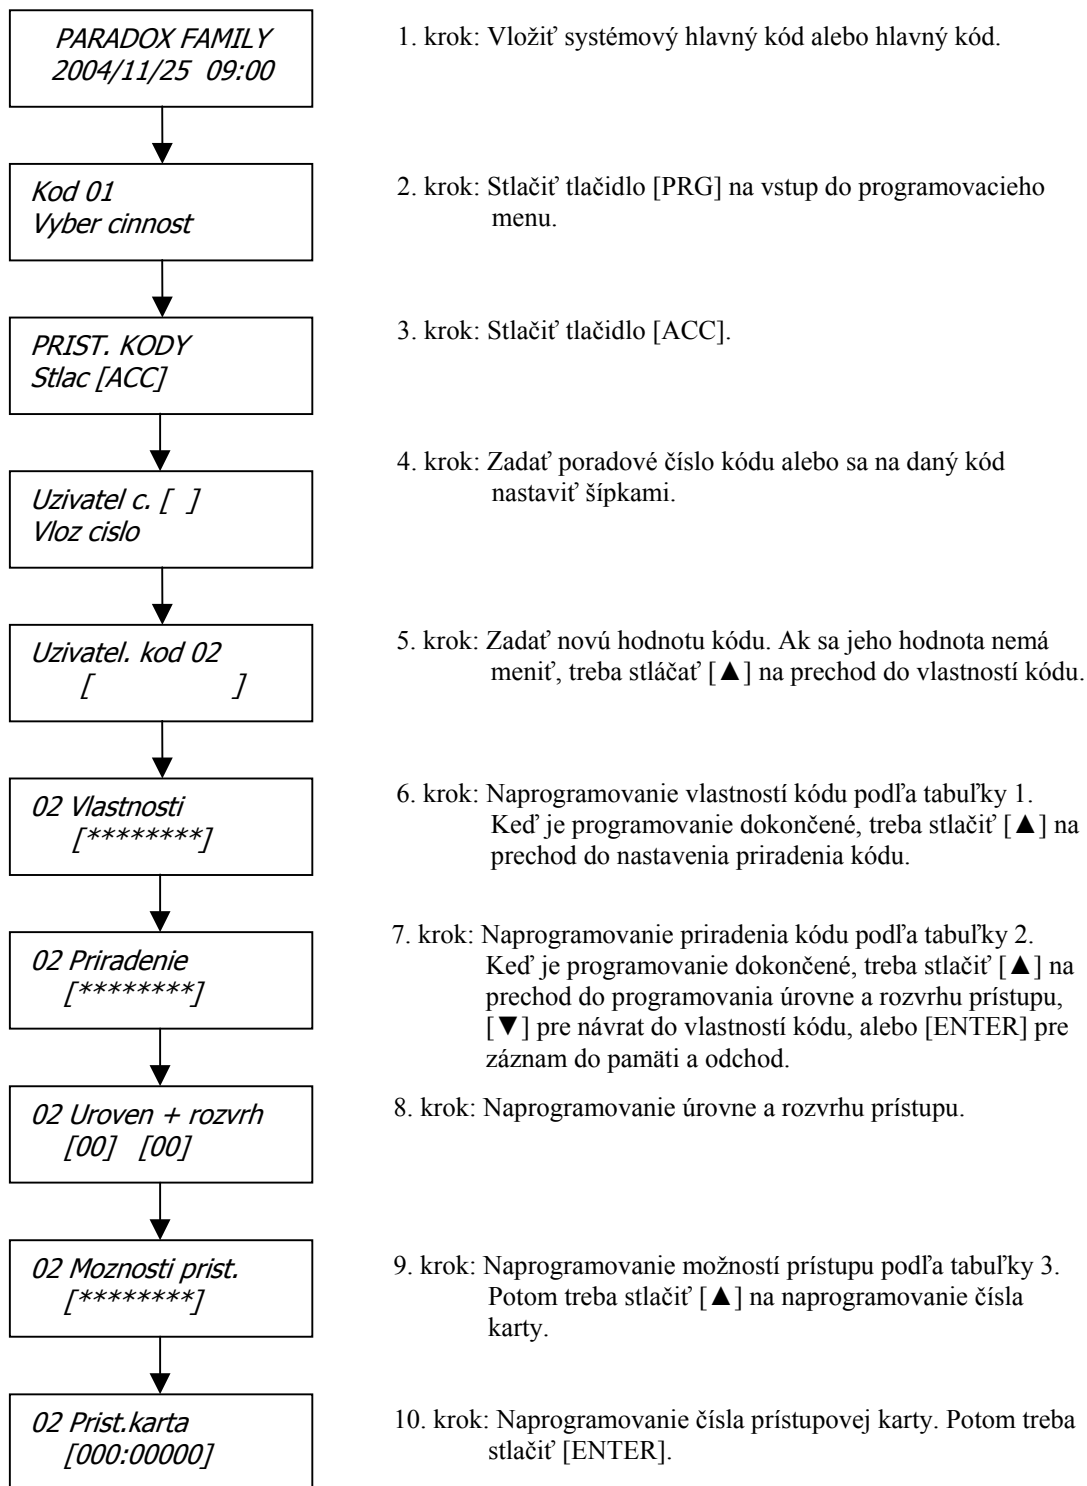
PARADOX FAMILY
2004/11/25 09:00

1. krok: Vložiť systémový hlavný kód alebo hlavný kód.

Kod 01
Vyber cinnost

2. krok: Stlačiť tlačidlo [PRG] na vstup do programovacieho menu.

PRIST. KODY
Stlac [ACC]

3. krok: Stlačiť tlačidlo [ACC].

Uzivatel c. [ ]
Vloz cislo

4. krok: Zadať poradové číslo kódu alebo sa na daný kód nastaviť šípkami.

Uzivatel. kod 02
[ ]

5. krok: Zadať novú hodnotu kódu. Ak sa jeho hodnota nemá meniť, treba stláčať [▲] na prechod do vlastností kódu.

02 Vlastnosti
[********]

6. krok: Naprogramovanie vlastností kódu podľa tabuľky 1. Keď je programovanie dokončené, treba stlačiť [▲] na prechod do nastavenia priradenia kódu.

02 Priradenie
[********]

7. krok: Naprogramovanie priradenia kódu podľa tabuľky 2. Keď je programovanie dokončené, treba stlačiť [▲] na prechod do programovania úrovne a rozvrhu prístupu, [▼] pre návrat do vlastností kódu, alebo [ENTER] pre záznam do pamäti a odchod.

02 Uroven + rozvrh
[00] [00]

8. krok: Naprogramovanie úrovne a rozvrhu prístupu.

02 Moznosti prist.
[********]

9. krok: Naprogramovanie možností prístupu podľa tabuľky 3. Potom treba stlačiť [▲] na naprogramovanie čísla karty.

02 Prist.karta
[000:00000]

10. krok: Naprogramovanie čísla prístupovej karty. Potom treba stlačiť [ENTER].